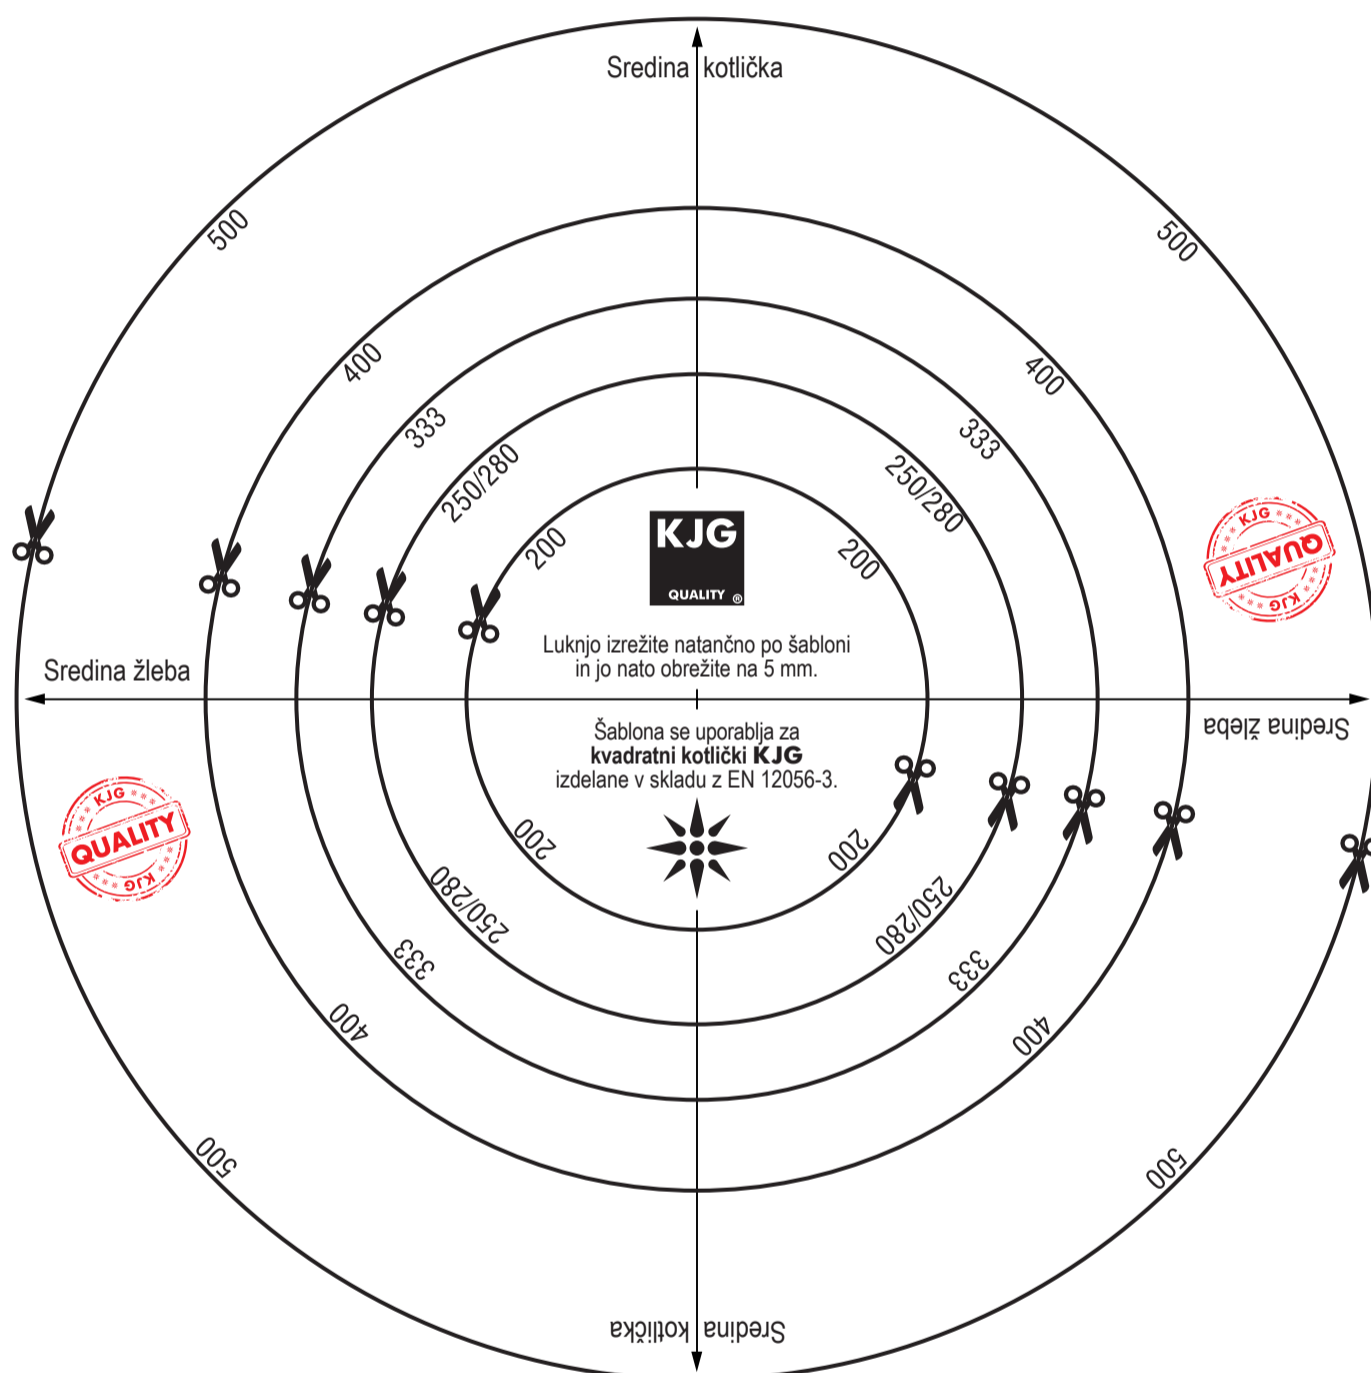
Sredina kotlička

500

500

400

400

333

333

250/280

250/280

200

200

KJG
QUALITY ®

KJG QUALITY KJG

Sredina žleba

Luknjo izrežite natančno po šabloni in jo nato obrežite na 5 mm.

Sredina žleba

Šablona se uporablja za **kvadratni kotlički KJG** izdelane v skladu z EN 12056-3.

KJG QUALITY KJG

200

200

250/280

250/280

333

333

400

400

500

500

Sredina kotlička